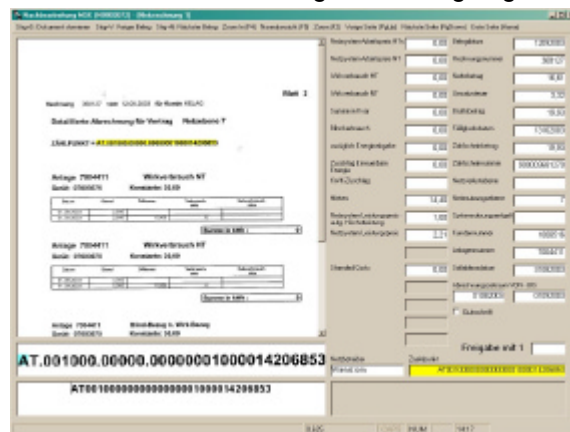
Rechnungsprüfung NOE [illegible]

Blatt 2

Detaillierte Abrechnung für Vertrag Netzebene 7

ZÄHLPUNKT = AT.001000.00000.0000001000014206853

Anlage: 7004411 Wirkverbrauch NT
Gerät: 07600078 Konstante: 30,00

Summe in kWh :

Anlage: 7004411 Wirkverbrauch HT
Gerät: 07600078 Konstante: 30,00

Summe in kWh :

Anlage: 7004411 Blindleistung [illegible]
Gerät: 07600078 Konstante: 30,00

AT.001000.00000.0000001000014206853

AT0010000000000000000001000014206853

Freigabe mit 1

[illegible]